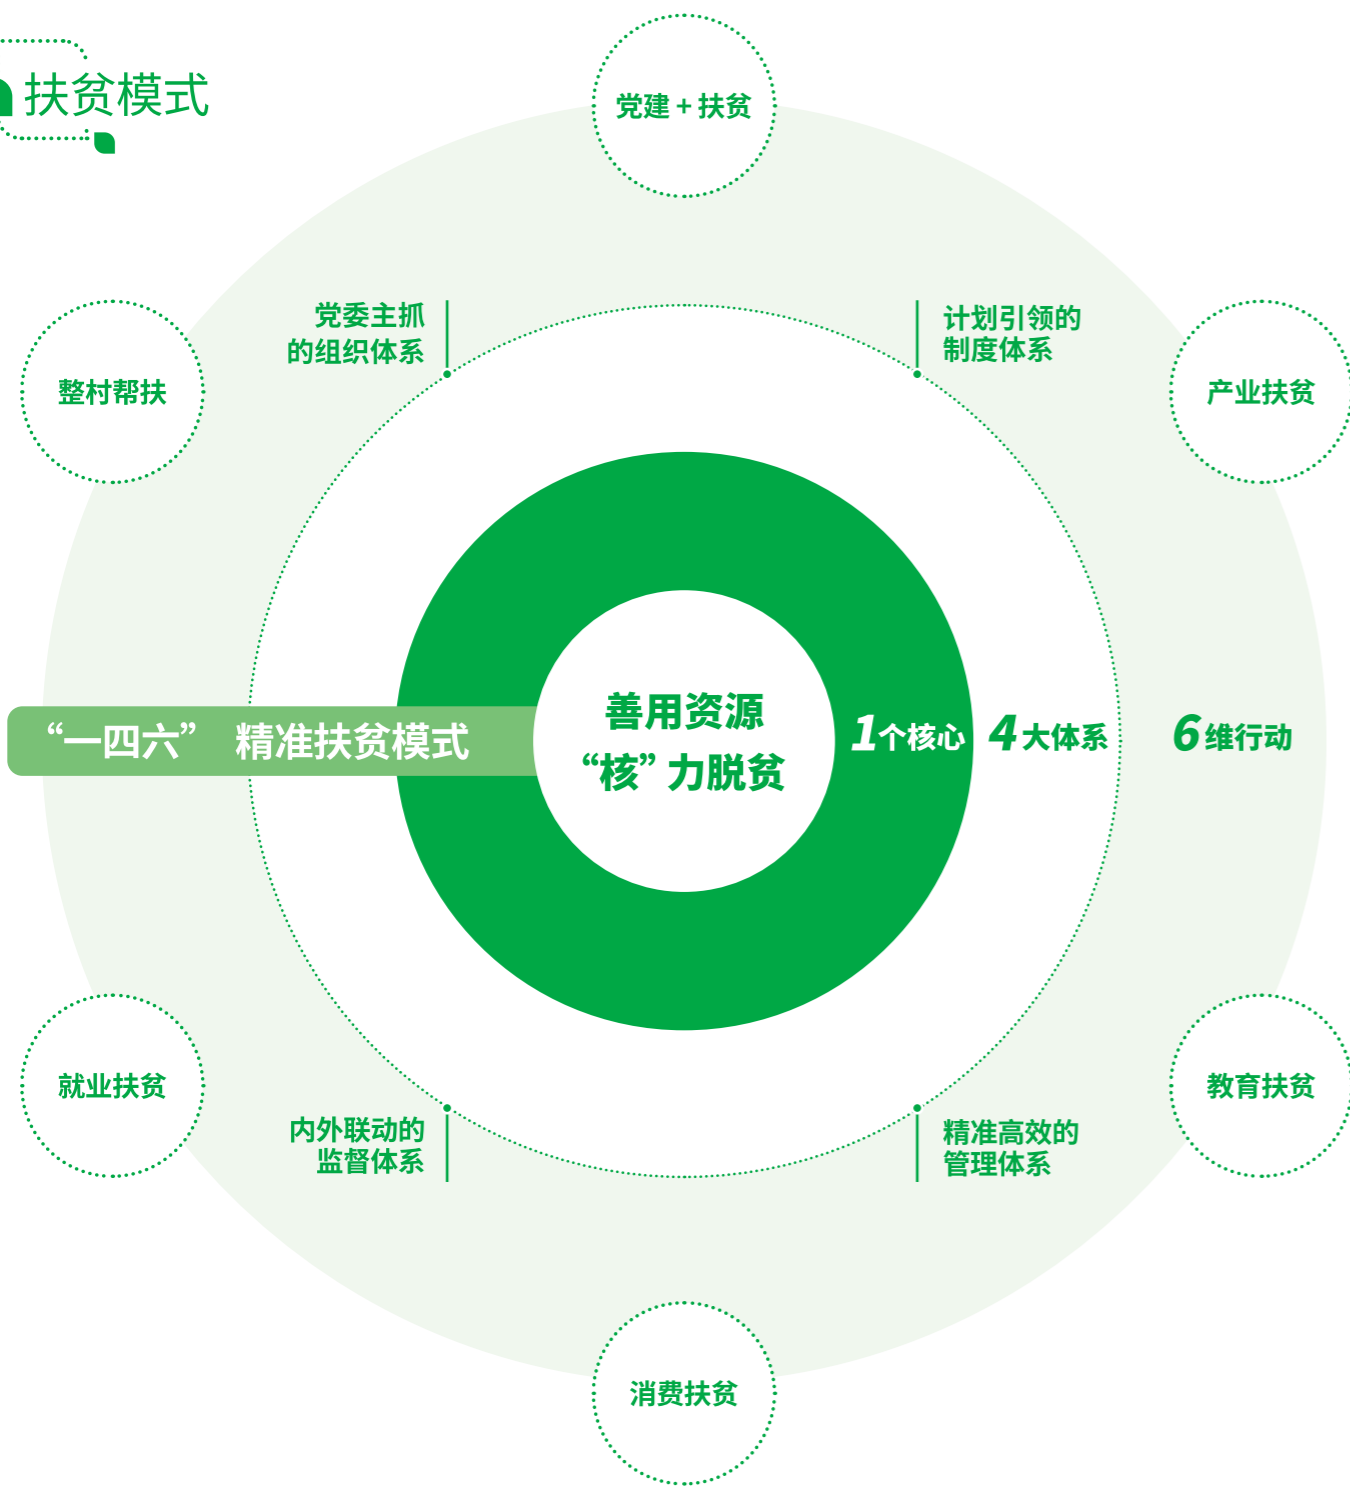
扶贫模式

党建＋扶贫

整村帮扶

党委主抓的组织体系

计划引领的制度体系

产业扶贫

“一四六” 精准扶贫模式

善用资源
“核”力脱贫

1个核心

4大体系

6维行动

就业扶贫

内外联动的监督体系

精准高效的管理体系

教育扶贫

消费扶贫